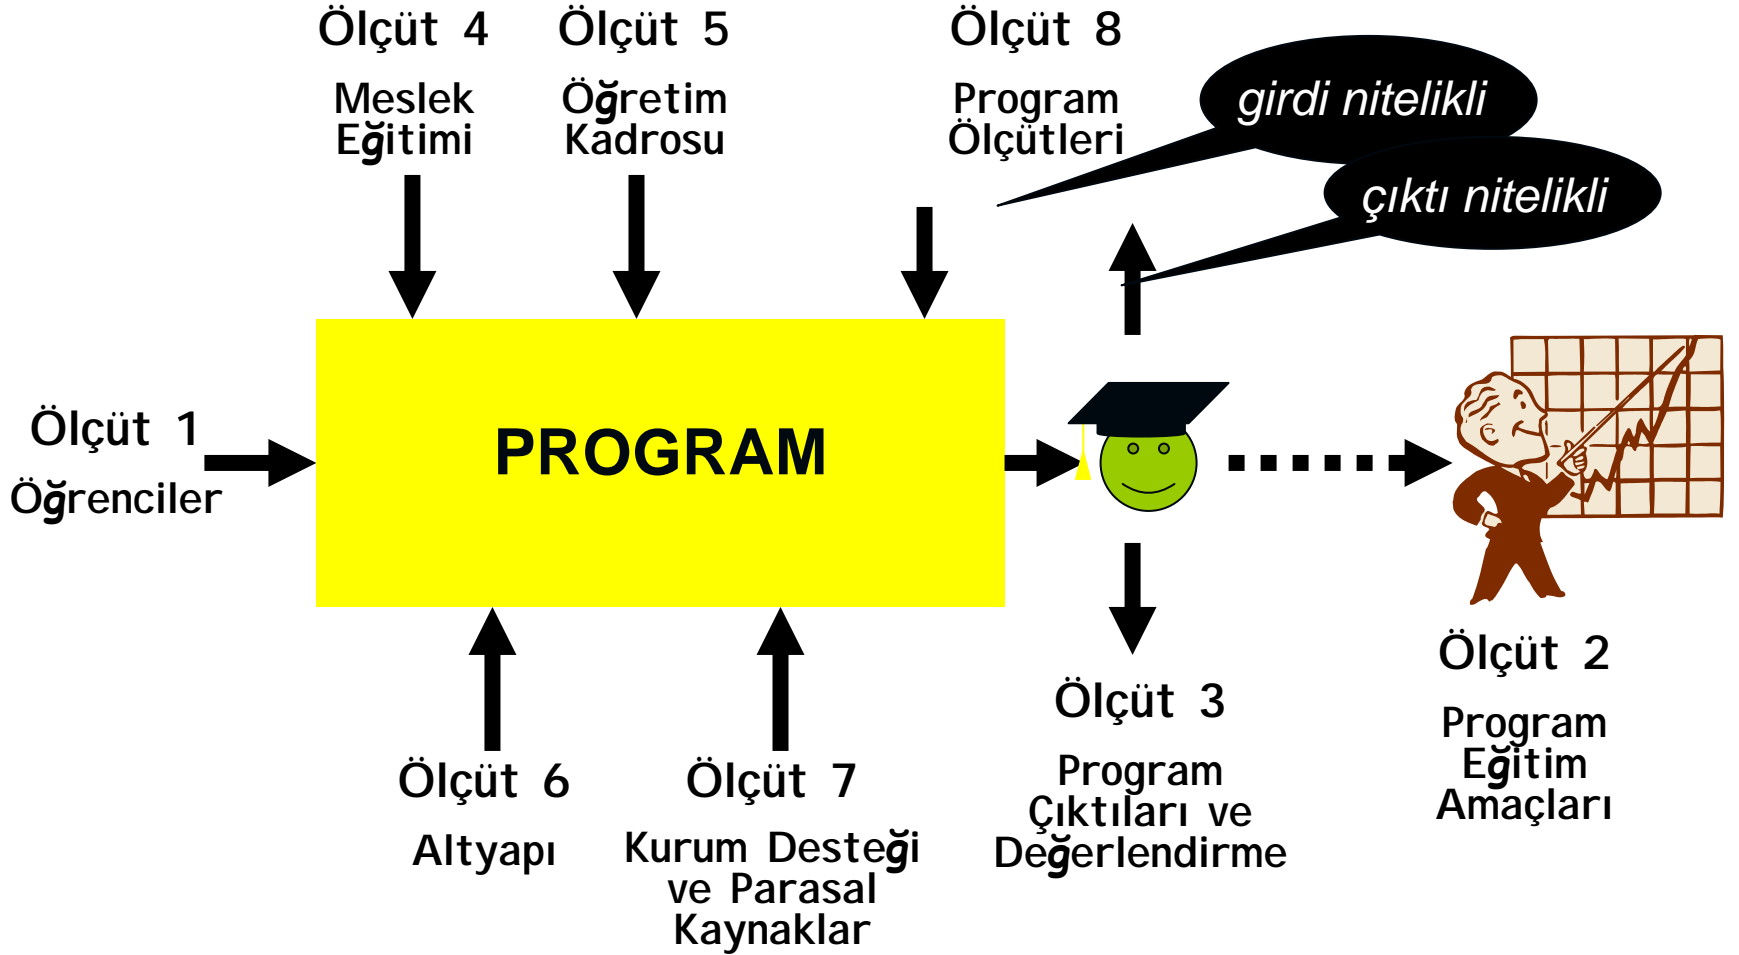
Ölçüt 4
Meslek Eğitimi

Ölçüt 5
Öğretim Kadrosu

Ölçüt 8
Program Ölçütleri

girdi nitelikli

çıktı nitelikli

Ölçüt 1
Öğrenciler

PROGRAM

Ölçüt 2
Program Eğitim Amaçları

Ölçüt 3
Program Çıktıları ve Değerlendirme

Ölçüt 6
Altyapı

Ölçüt 7
Kurum Desteği ve Parasal Kaynaklar